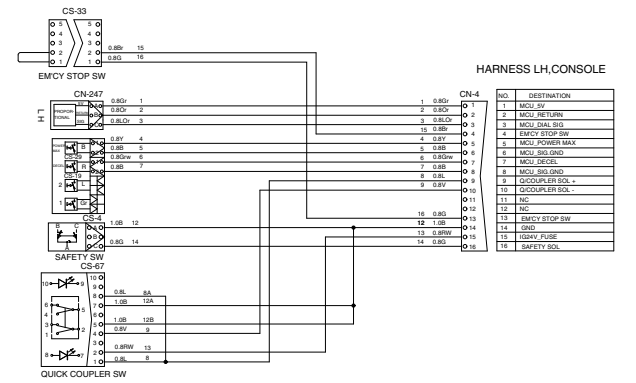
CS-33

5 5
4 4
3 3
2 2
1 1

0.8Br 15
0.8G 16

EM'CY STOP SW

HARNESS LH,CONSOLE

CN-247

LH

PROPOR TIONAL

0.8Gr 1
0.8Or 2
0.8LOr 3

POWER MAX S
CS-29 DECEL R
CS-19
2
1

0.8Y 4
0.8B 5
0.8Grw 6
0.8B 7

CS-4
SAFETY SW

1.0B 12
0.8G 14

CS-67

10 9
8 0.8L 8A
7 1.0B 12A
6
5 1.0B 12B
4 0.8V 9
3
2 0.8RW 13
1 0.8L 8

QUICK COUPLER SW

1 0.8Gr
2 0.8Or
3 0.8LOr
15 0.8Br
4 0.8Y
5 0.8B
6 0.8Grw
7 0.8B
8 0.8L
9 0.8V
16 0.8G
12 1.0B
13 0.8RW
14 0.8G

CN-4

1
2
3
4
5
6
7
8
9
10
11
12
13
14
15
16

| NO. | DESTINATION |
|---|---|
| 1 | MCU_5V |
| 2 | MCU_RETURN |
| 3 | MCU_DIAL SIG |
| 4 | EM'CY STOP SW |
| 5 | MCU_POWER MAX |
| 6 | MCU_SIG.GND |
| 7 | MCU_DECEL |
| 8 | MCU_SIG.GND |
| 9 | Q/COUPLER SOL + |
| 10 | Q/COUPLER SOL - |
| 11 | NC |
| 12 | NC |
| 13 | EM'CY STOP SW |
| 14 | GND |
| 15 | IG24V_FUSE |
| 16 | SAFETY SOL |